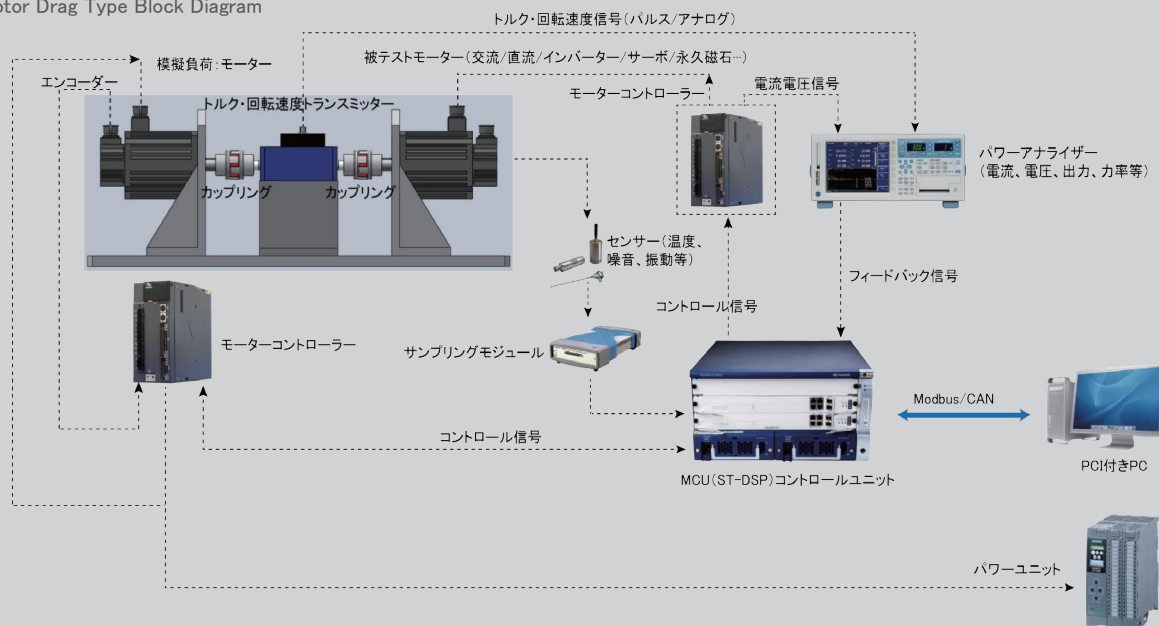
otor Drag Type Block Diagram

トルク・回転速度信号(パルス/アナログ)

模擬負荷:モーター

被テストモーター(交流/直流/インバーター/サーボ/永久磁石…)

エンコーダー

トルク・回転速度トランスミッター

モーターコントローラー

電流電圧信号

パワーアナライザー
(電流、電圧、出力、力率等)

カップリング

カップリング

センサー(温度、噪音、振動等)

フィードバック信号

コントロール信号

モーターコントローラー

サンプリングモジュール

Modbus/CAN

コントロール信号

MCU(ST-DSP)コントロールユニット

PCI付きPC

パワーユニット